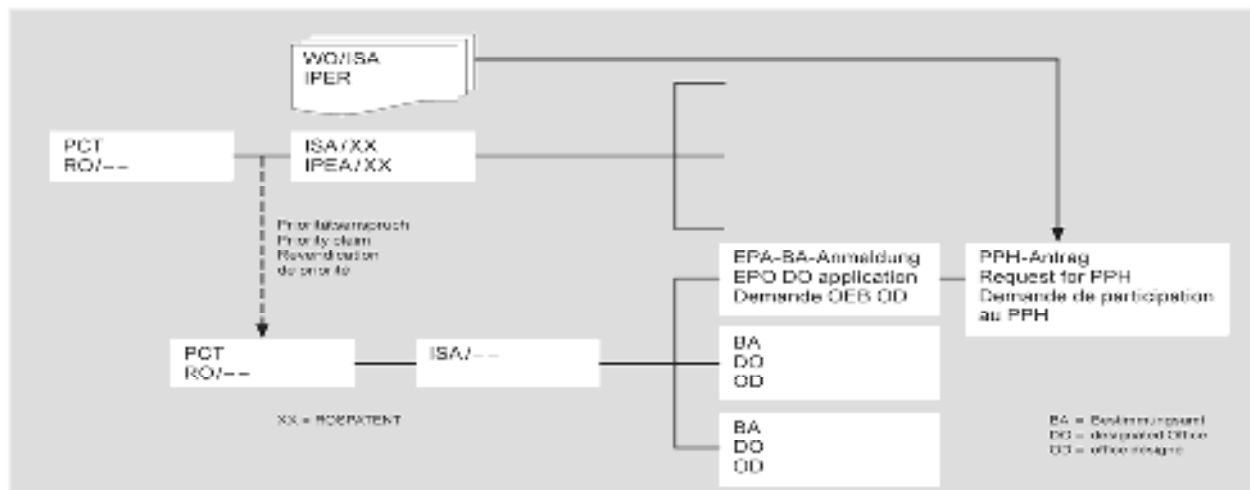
WO/ISA
IPER

PCT
RO/– –

ISA / XX
IPEA / XX

Prioritätsanspruch
Priority claim
Revendication de priorité

EPA-BA-Anmeldung
EPO DO application
Demande OEB OD

PPH-Antrag
Request for PPH
Demande de participation au PPH

PCT
RO/– –

ISA/– –

BA
DO
OD

BA
DO
OD

XX = ROSPATENT

BA = Bestimmungsamt
DO = designated Office
OD = office désigné